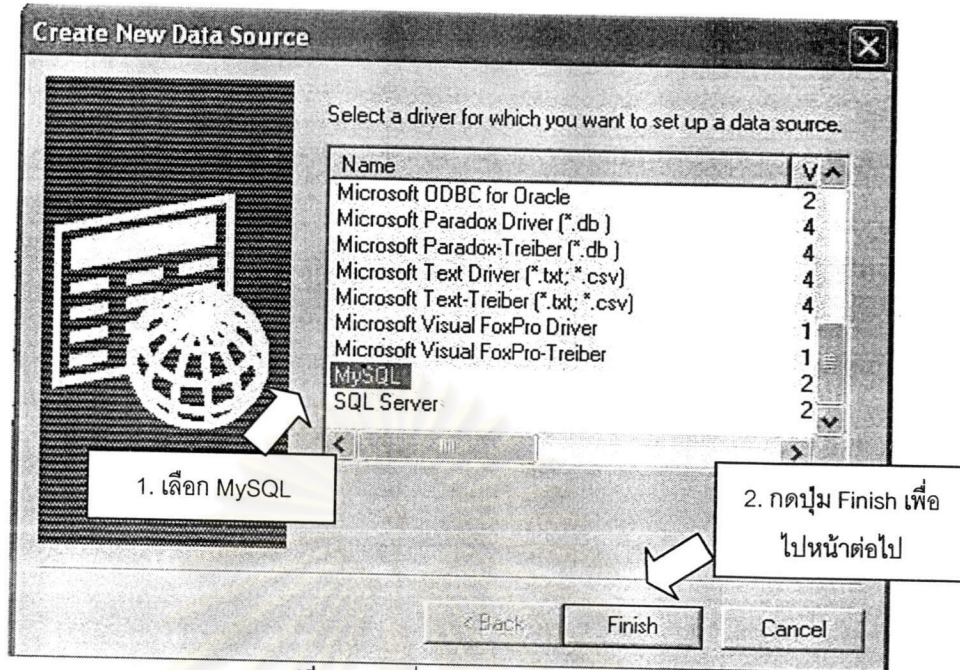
Create New Data Source

Select a driver for which you want to set up a data source.

| Name | V |
|---|---|
| Microsoft ODBC for Oracle | 2 |
| Microsoft Paradox Driver (*.db ) | 4 |
| Microsoft Paradox-Treiber (*.db ) | 4 |
| Microsoft Text Driver (*.txt; *.csv) | 4 |
| Microsoft Text-Treiber (*.txt; *.csv) | 4 |
| Microsoft Visual FoxPro Driver | 1 |
| Microsoft Visual FoxPro-Treiber | 1 |
| MySQL | 2 |
| SQL Server | 2 |

1. เลือก MySQL

2. กดปุ่ม Finish เพื่อ ไปหน้าต่อไป

< Back

Finish

Cancel